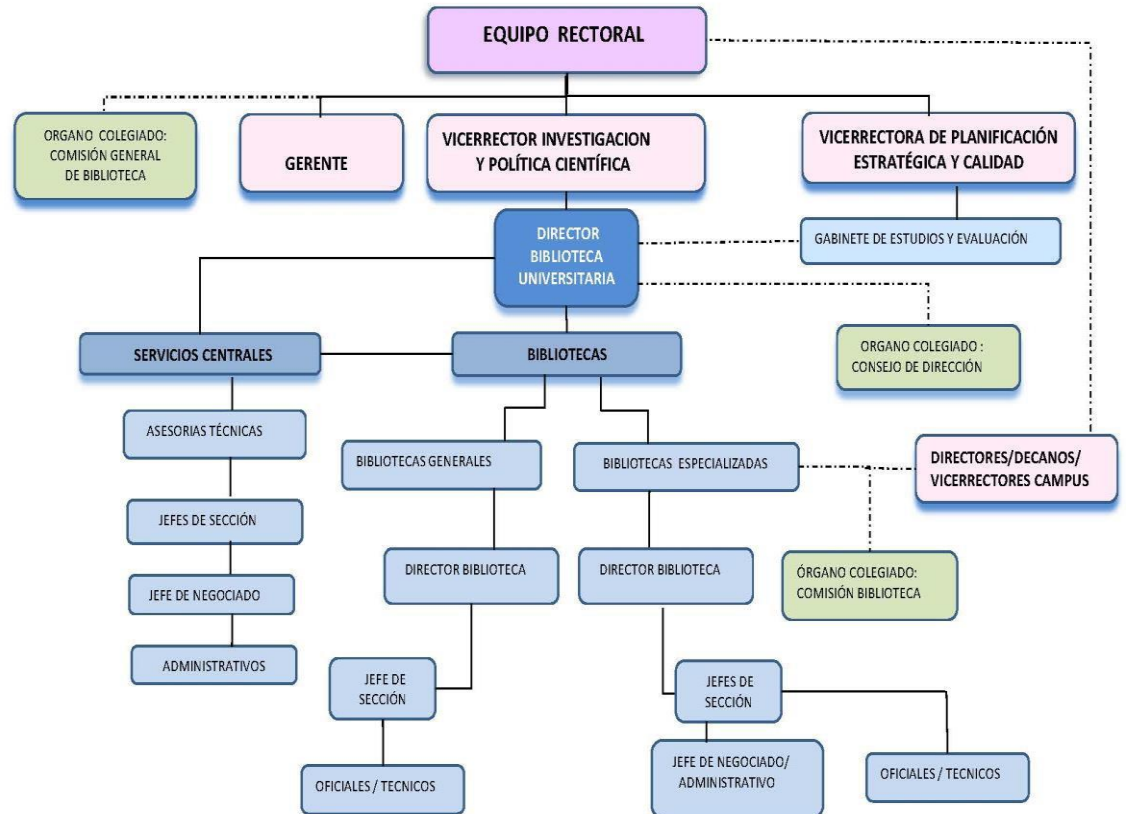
EQUIPO RECTORAL

ORGANO COLEGIADO: COMISIÓN GENERAL DE BIBLIOTECA

GERENTE

VICERRECTOR INVESTIGACION Y POLÍTICA CIENTÍFICA

VICERRECTORA DE PLANIFICACIÓN ESTRATÉGICA Y CALIDAD

DIRECTOR BIBLIOTECA UNIVERSITARIA

GABINETE DE ESTUDIOS Y EVALUACIÓN

ORGANO COLEGIADO : CONSEJO DE DIRECCIÓN

SERVICIOS CENTRALES

BIBLIOTECAS

ASESORIAS TÉCNICAS

BIBLIOTECAS GENERALES

BIBLIOTECAS ESPECIALIZADAS

DIRECTORES/DECANOS/ VICERRECTORES CAMPUS

JEFES DE SECCIÓN

DIRECTOR BIBLIOTECA

DIRECTOR BIBLIOTECA

ÓRGANO COLEGIADO: COMISIÓN BIBLIOTECA

JEFE DE NEGOCIADO

ADMINISTRATIVOS

JEFE DE SECCIÓN

JEFES DE SECCIÓN

OFICIALES / TECNICOS

JEFE DE NEGOCIADO/ ADMINISTRATIVO

OFICIALES / TECNICOS